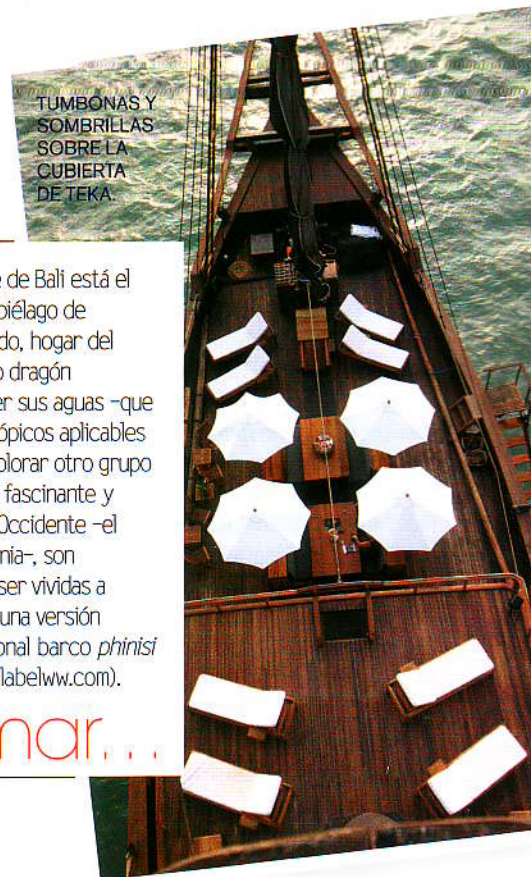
TUMBONAS Y SOMBRILLAS SOBRE LA CUBIERTA DE TEKA.

e de Bali está el
piélago de
do, hogar del
o dragón
er sus aguas –que
ópicos aplicables
olorar otro grupo
fascinante y
Occidente –el
nia–, son
ser vividas a
una versión
onal barco *phinisi*
labelww.com).

nar...